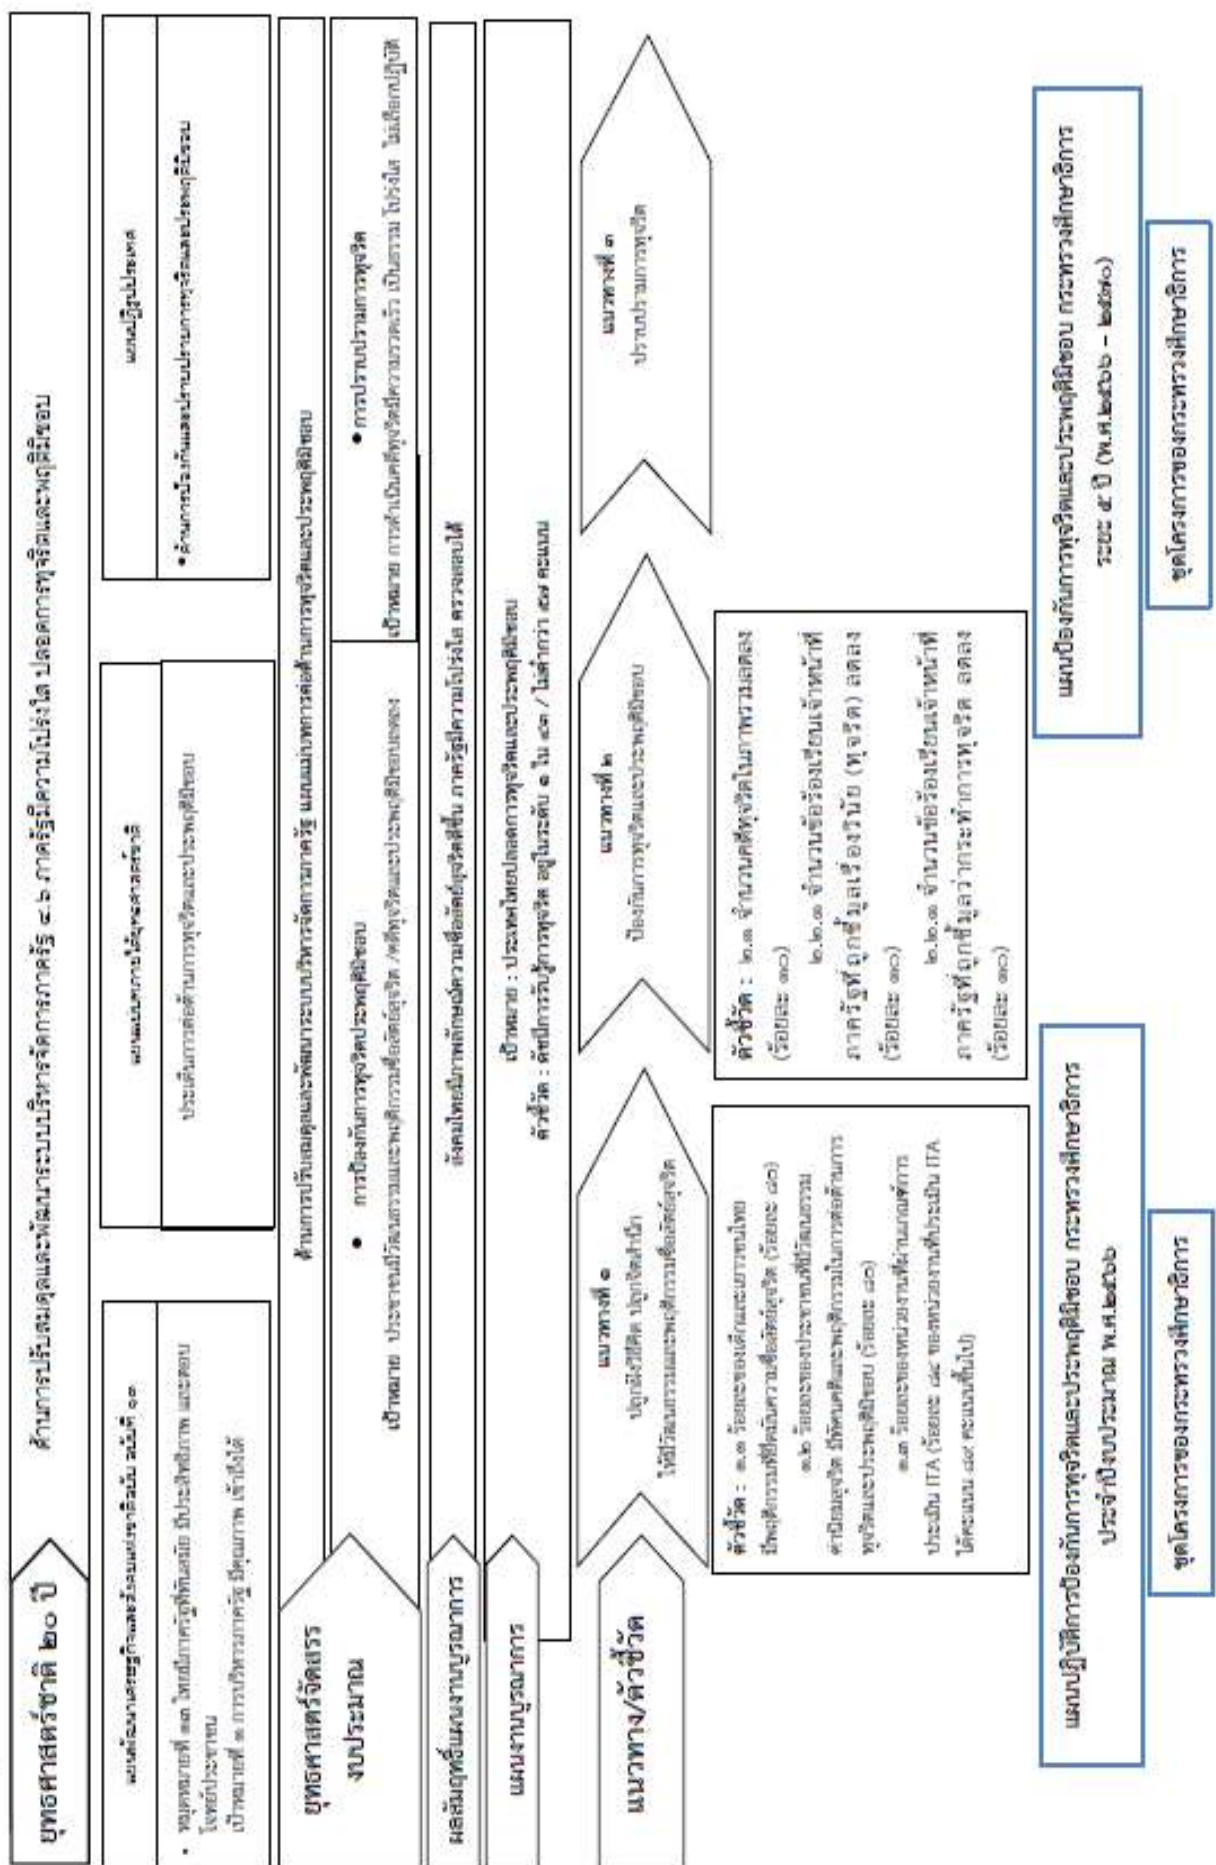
ยุทธศาสตร์ชาติ ๒๐ ปี

ด้านการปรับสมดุลและพัฒนาระบบบริหารจัดการภาครัฐ ๔.๖ ภาครัฐมีความโปร่งใส ปลอดการทุจริตและประพฤติมิชอบ

แผนพัฒนาเศรษฐกิจและสังคมแห่งชาติฉบับ ฉบับที่ ๑๒

หมุดหมายที่ ๑๓ ไทยมีภาครัฐที่ทันสมัย มีประสิทธิภาพ และตอบโจทย์ประชาชน
เป้าหมายที่ ๑ การบริหารภาครัฐ มีคุณภาพ เข้าถึงได้

แผนแม่บทภายใต้ยุทธศาสตร์ชาติ

ประเด็นการต่อต้านการทุจริตและประพฤติมิชอบ

แผนปฏิรูปประเทศ

• ด้านการป้องกันและปราบปรามการทุจริตและประพฤติมิชอบ

ยุทธศาสตร์จัดสรรงบประมาณ

ด้านการปรับสมดุลและพัฒนาระบบบริหารจัดการภาครัฐ แผนแม่บทการต่อต้านการทุจริตและประพฤติมิชอบ

• การป้องกันการทุจริตประพฤติมิชอบ

เป้าหมาย ประชาชนมีวัฒนธรรมและพฤติกรรมซื่อสัตย์สุจริต /คดีทุจริตและประพฤติมิชอบลดลง

• การปราบปรามการทุจริต

เป้าหมาย การดำเนินคดีทุจริตมีความรวดเร็ว เป็นธรรม โปร่งใส ไม่เลือกปฏิบัติ

ผลสัมฤทธิ์แผนงานบูรณาการ

สังคมไทยมีภาพลักษณ์ความซื่อสัตย์สุจริตดีขึ้น ภาครัฐมีความโปร่งใส ตรวจสอบได้

แผนงานบูรณาการ

เป้าหมาย : ประเทศไทยปลอดการทุจริตและประพฤติมิชอบ
ตัวชี้วัด : ดัชนีการรับรู้การทุจริต อยู่ในระดับ ๑ ใน ๔๓ / ไม่ต่ำกว่า ๕๗ คะแนน

แนวทาง/ตัวชี้วัด

แนวทางที่ ๑
ปลูกฝังวิถีคิด ปลูกจิตสำนึก
ให้มีวัฒนธรรมและพฤติกรรมซื่อสัตย์สุจริต

ตัวชี้วัด : ๑.๑ ร้อยละของเด็กและเยาวชนไทยมีพฤติกรรมที่ยึดมั่นความซื่อสัตย์สุจริต (ร้อยละ ๘๐)
๑.๒ ร้อยละของประชาชนที่มีวัฒนธรรมค่านิยมสุจริต มีทัศนคติและพฤติกรรมในการต่อต้านการทุจริตและประพฤติมิชอบ (ร้อยละ ๘๐)
๑.๓ ร้อยละของหน่วยงานที่ผ่านเกณฑ์การประเมิน ITA (ร้อยละ ๘๕ ของหน่วยงานที่ประเมิน ITA ได้คะแนน ๘๕ คะแนนขึ้นไป)

แนวทางที่ ๒
ป้องกันการทุจริตและประพฤติมิชอบ

ตัวชี้วัด : ๒.๑ จำนวนคดีทุจริตในภาพรวมลดลง (ร้อยละ ๓๐)
๒.๒.๑ จำนวนข้อร้องเรียนเจ้าหน้าที่ภาครัฐที่ถูกชี้มูลเรื่องวินัย (ทุจริต) ลดลง (ร้อยละ ๓๐)
๒.๒.๒ จำนวนข้อร้องเรียนเจ้าหน้าที่ภาครัฐที่ถูกชี้มูลว่ากระทำการทุจริต ลดลง (ร้อยละ ๓๐)

แนวทางที่ ๓
ปราบปรามการทุจริต

แผนปฏิบัติการป้องกันการทุจริตและประพฤติมิชอบ กระทรวงศึกษาธิการ ประจำปีงบประมาณ พ.ศ.๒๕๖๖

ชุดโครงการของกระทรวงศึกษาธิการ

แผนป้องกันการทุจริตและประพฤติมิชอบ กระทรวงศึกษาธิการ ระยะ ๕ ปี (พ.ศ.๒๕๖๖ – ๒๕๗๐)

ชุดโครงการของกระทรวงศึกษาธิการ